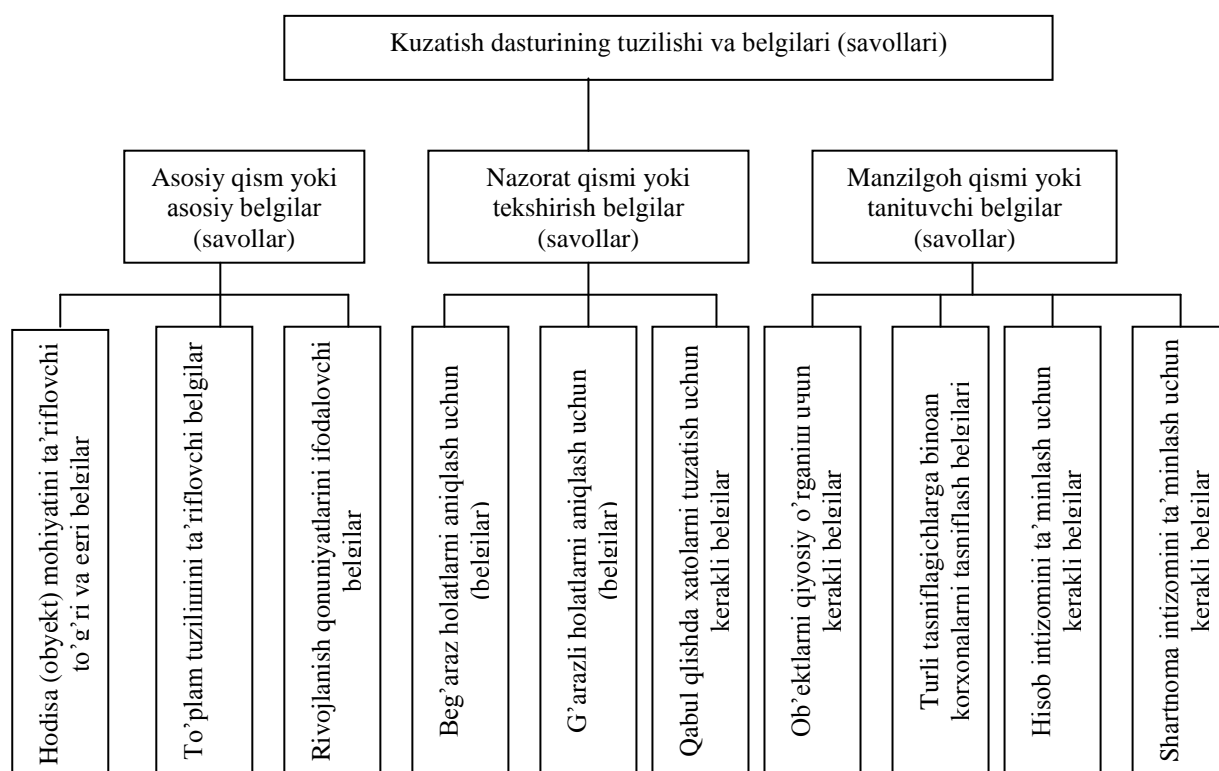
Kuzatish dasturining tuzilishi va belgilari (savollari)

Asosiy qism yoki asosiy belgilar (savollar)

Nazorat qismi yoki tekshirish belgilar (savollar)

Manzilgoh qismi yoki tanituvchi belgilar (savollar)

Hodisa (obyekt) mohiyatini ta'riflovchi to'g'ri va egri belgilar

To'plam tuzilishini ta'riflovchi belgilar

Rivojlanish qonuniyatlarini ifodalovchi belgilar

Beg'araz holatlarni aniqlash uchun (belgilar)

G'arazli holatlarni aniqlash uchun (belgilar)

Qabul qlishda xatolarni tuzatish uchun kerakli belgilar

Ob'ektlarni qiyosiy o'rganish uchun kerakli belgilar

Turli tasniflagichlarga binoan korxonalarni tasniflash belgilari

Hisob intizomini ta'minlash uchun kerakli belgilar

Shartnoma intizomini ta'minlash uchun kerakli belgilar